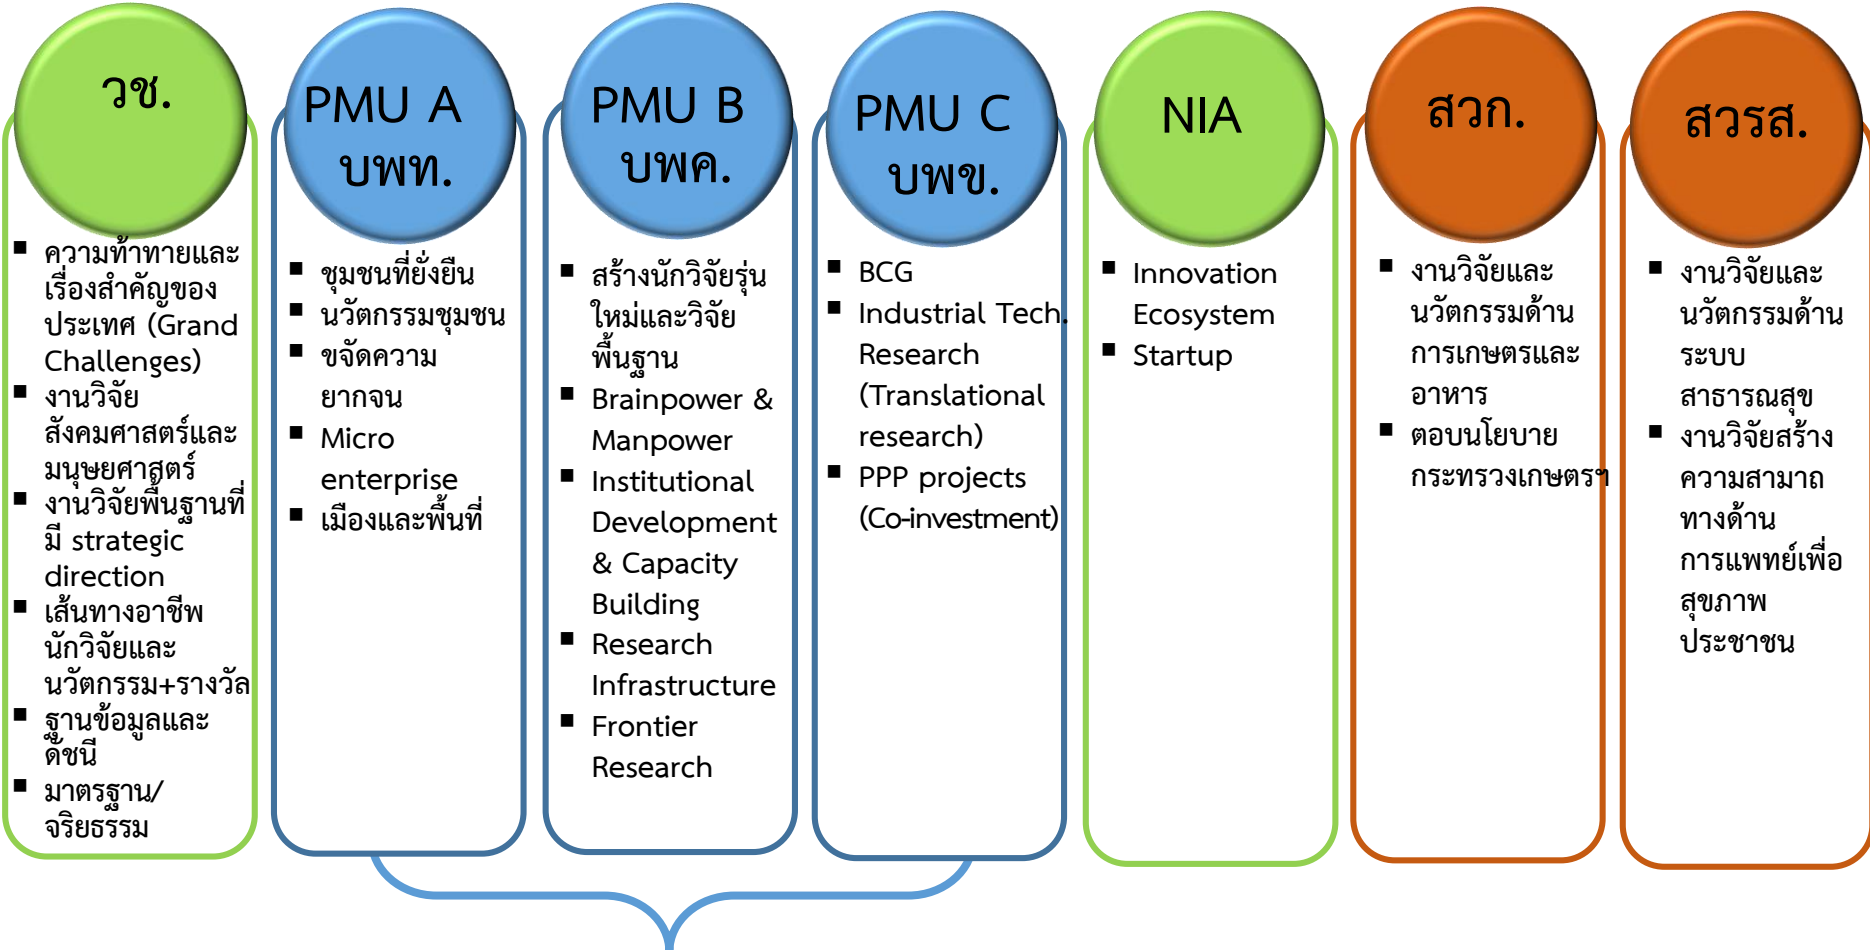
วช.

■ ความท้าทายและเรื่องสำคัญของประเทศ (Grand Challenges)
■ งานวิจัยสังคมศาสตร์และมนุษยศาสตร์
■ งานวิจัยพื้นฐานที่มี strategic direction
■ เส้นทางอาชีพนักวิจัยและนวัตกรรม+รางวัล
■ ฐานข้อมูลและดัชนี
■ มาตรฐาน/จริยธรรม

PMU A
บพท.

■ ชุมชนที่ยั่งยืน
■ นวัตกรรมชุมชน
■ ขจัดความยากจน
■ Micro enterprise
■ เมืองและพื้นที่

PMU B
บพค.

■ สร้างนักวิจัยรุ่นใหม่และวิจัยพื้นฐาน
■ Brainpower & Manpower
■ Institutional Development & Capacity Building
■ Research Infrastructure
■ Frontier Research

PMU C
บพข.

■ BCG
■ Industrial Tech. Research (Translational research)
■ PPP projects (Co-investment)

NIA

■ Innovation Ecosystem
■ Startup

สวก.

■ งานวิจัยและนวัตกรรมด้านการเกษตรและอาหาร
■ ตอบนโยบายกระทรวงเกษตรฯ

สวรส.

■ งานวิจัยและนวัตกรรมด้านระบบสาธารณสุข
■ งานวิจัยสร้างความสามาถทางด้านการแพทย์เพื่อสุขภาพประชาชน